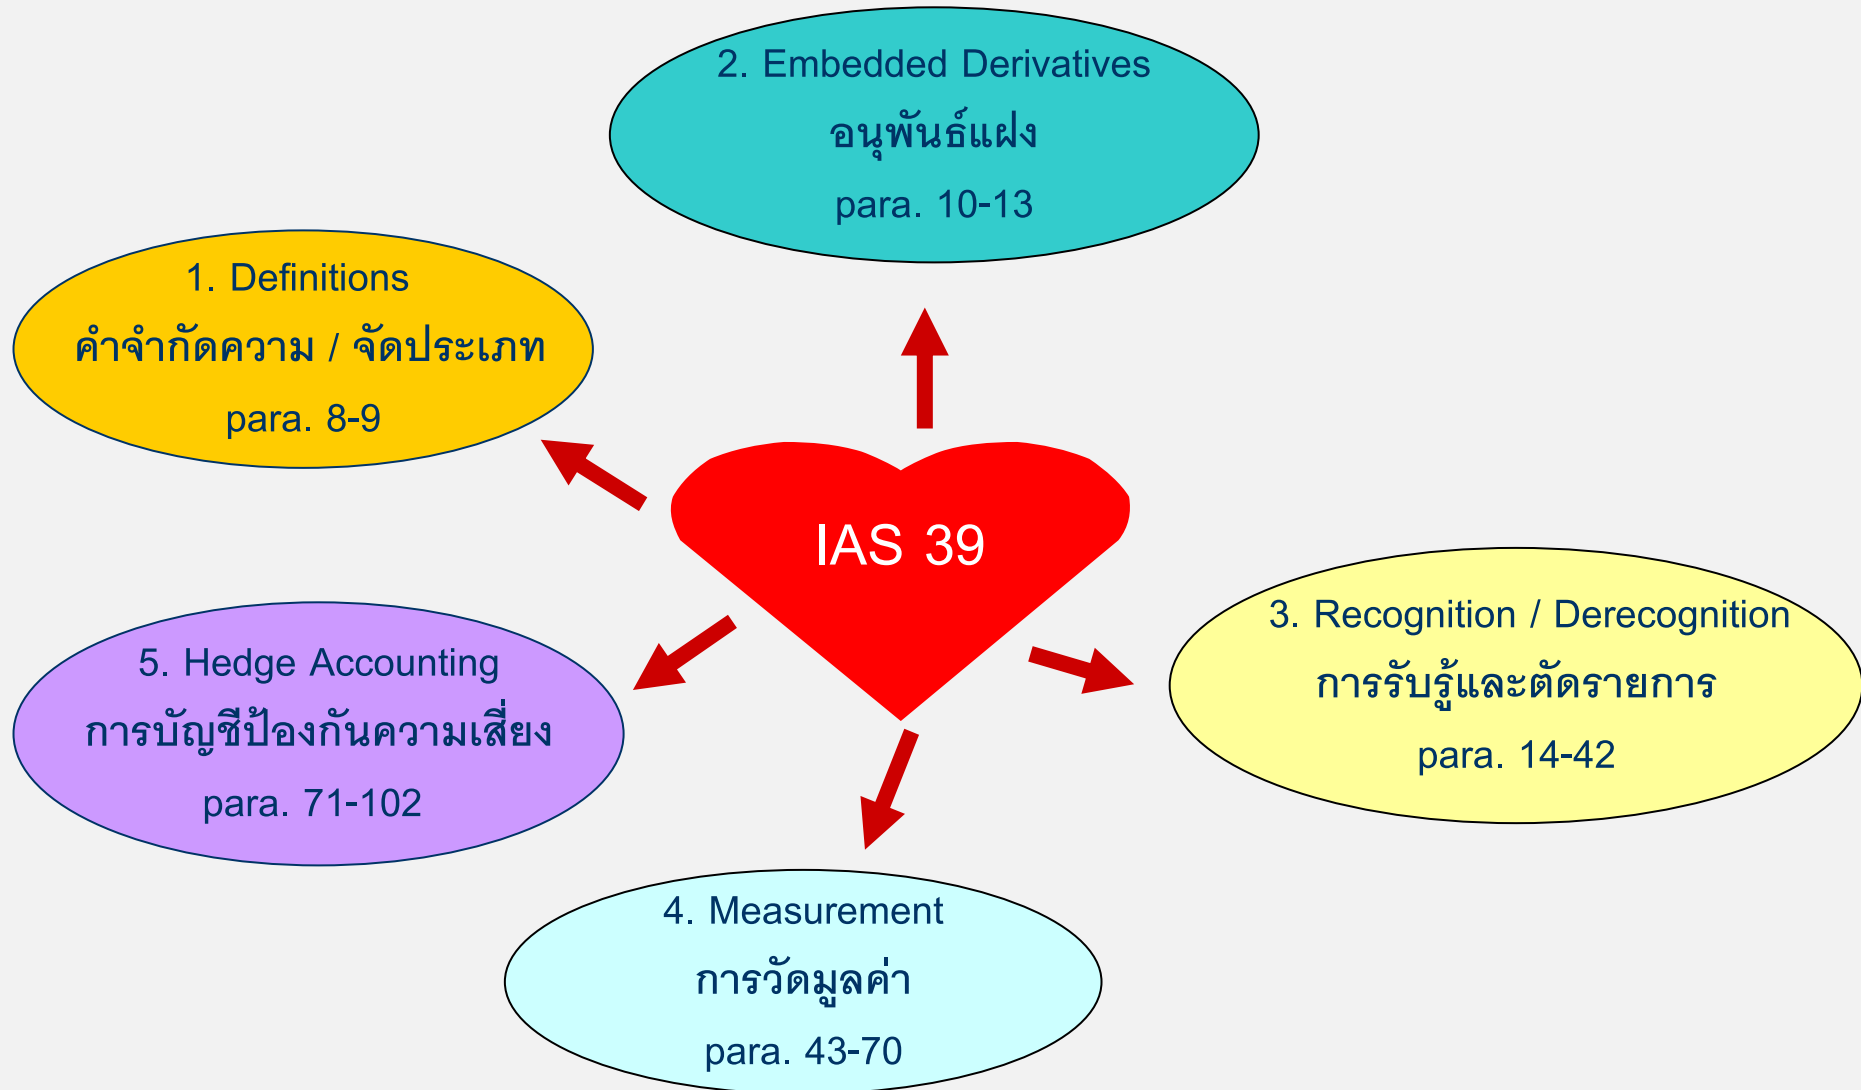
2. Embedded Derivatives
อนุพันธ์แฝง
para. 10-13

1. Definitions
คำจำกัดความ / จัดประเภท
para. 8-9

IAS 39

3. Recognition / Derecognition
การรับรู้และตัดรายการ
para. 14-42

5. Hedge Accounting
การบัญชีป้องกันความเสี่ยง
para. 71-102

4. Measurement
การวัดมูลค่า
para. 43-70